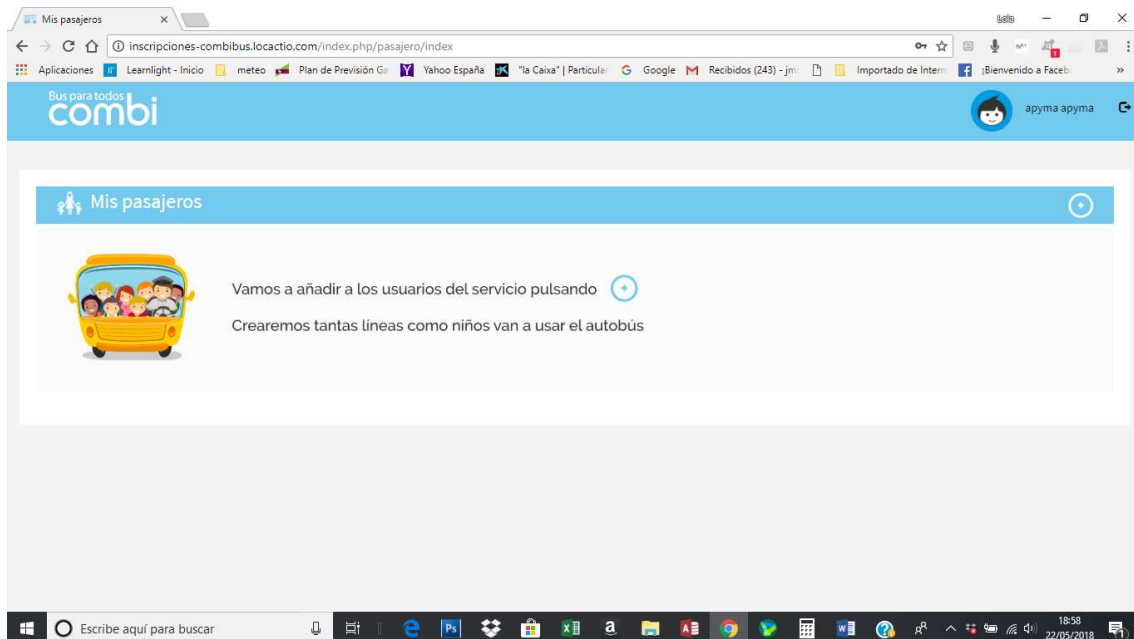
Mis pasajeros ×

Lolo

inscripciones-combibus.locactio.com/index.php/pasajero/index

Aplicaciones Learnlight - Inicio meteo Plan de Previsión Ga Yahoo España "la Caixa" | Particular Google Recibidos (243) - jm Importado de Intern ¡Bienvenido a Faceb »

Bus para todos combi

apyma apyma

Mis pasajeros

Vamos a añadir a los usuarios del servicio pulsando

Crearemos tantas líneas como niños van a usar el autobús

Escribe aquí para buscar

18:58 22/05/2018